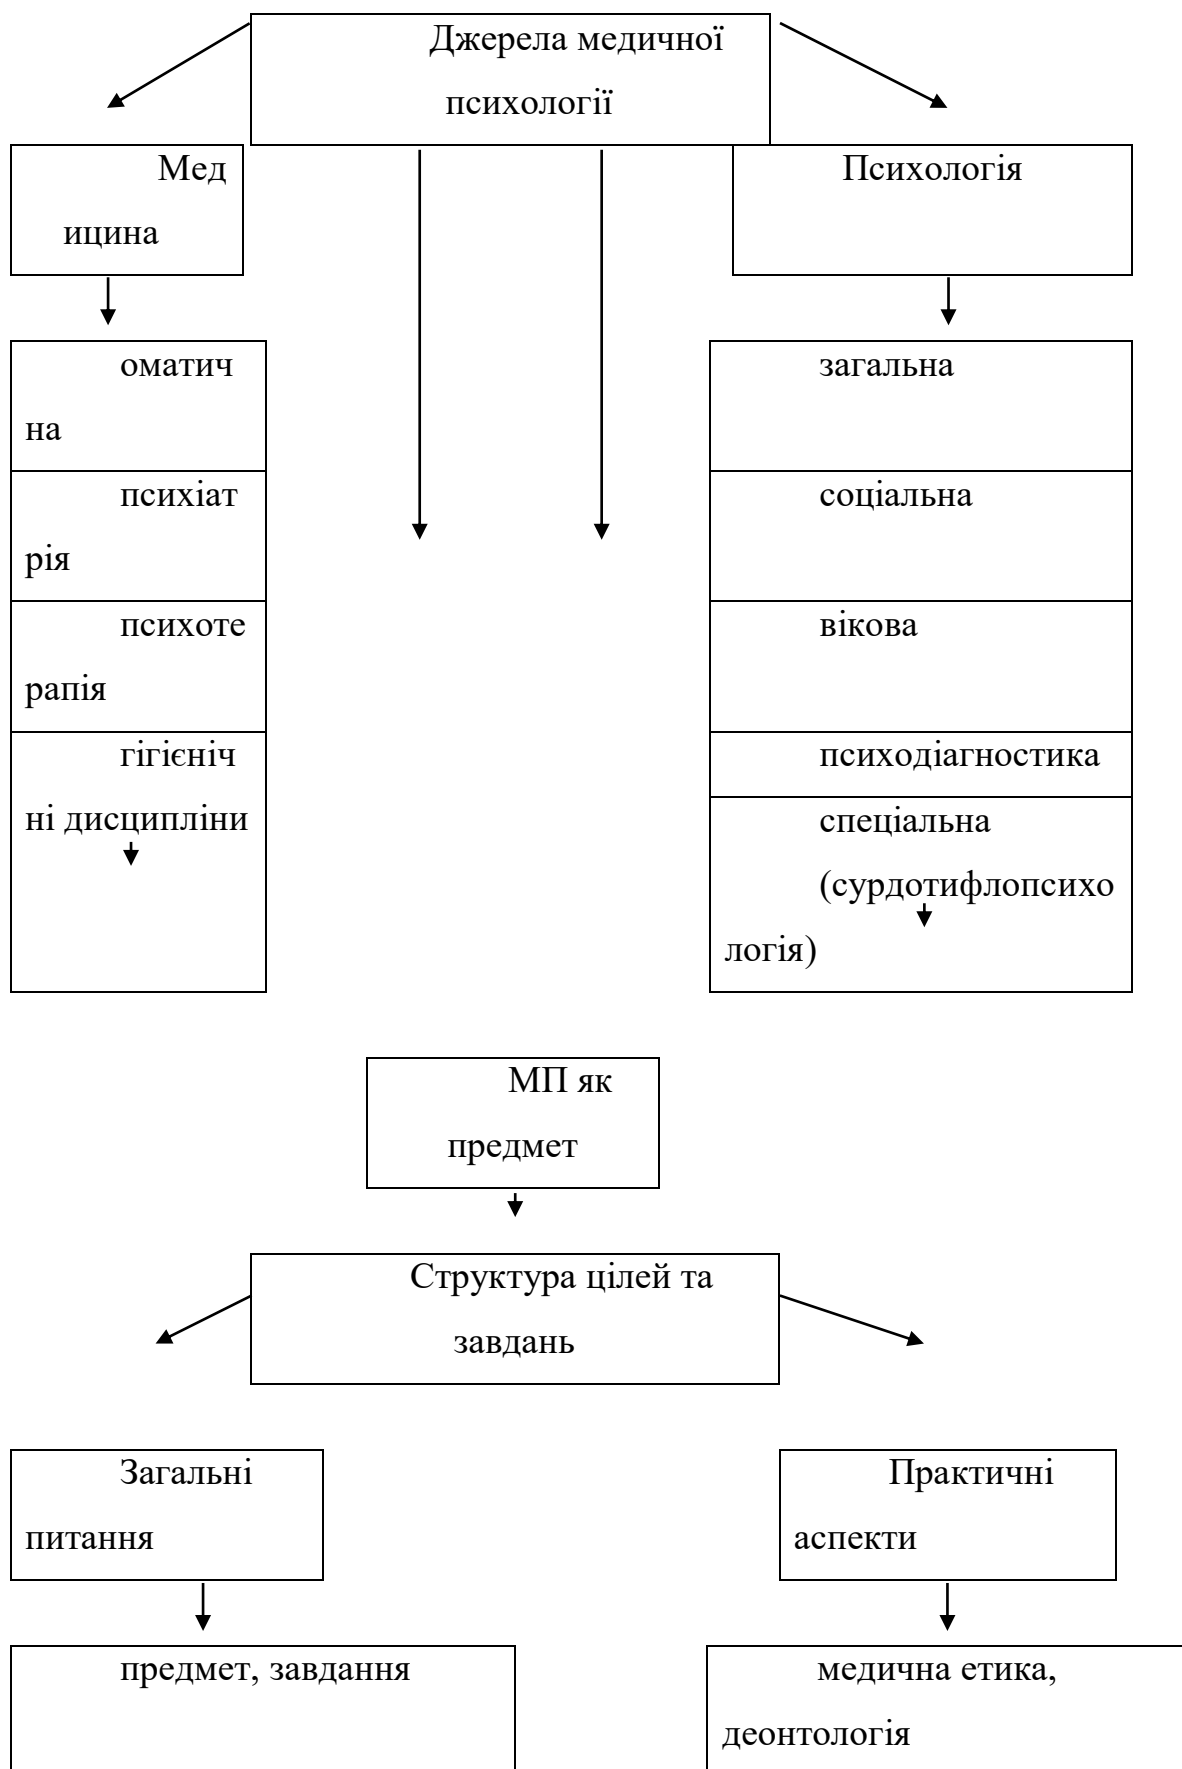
Джерела медичної психології

Мед ицина

оматич на

психіат рія

психоте рапія

гігієнічні дисципліни

Психологія

загальна

соціальна

вікова

психодіагностика

спеціальна (сурдотифлопсихологія)

МП як предмет

Структура цілей та завдань

Загальні питання

предмет, завдання

Практичні аспекти

медична етика, деонтологія